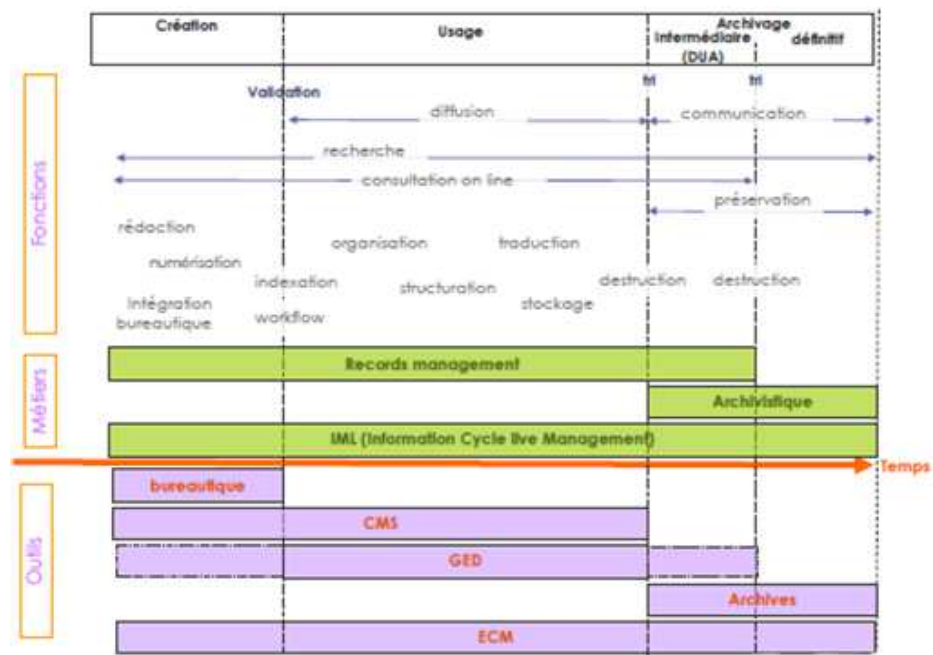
| Création | Usage | Archivage intermédiaire (DUA) | définitif |
|---|---|---|---|

Validation

tri

tri

diffusion

communication

recherche

consultation on line

préservation

Fonctions

rédaction

numérisation

intégration bureautique

indexation

workflow

organisation

structuration

traduction

stockage

destruction

destruction

Métiers

Records management

Archivistique

IML (Information Cycle live Management)

Temps

Outils

bureautique

CMS

GED

Archives

ECM